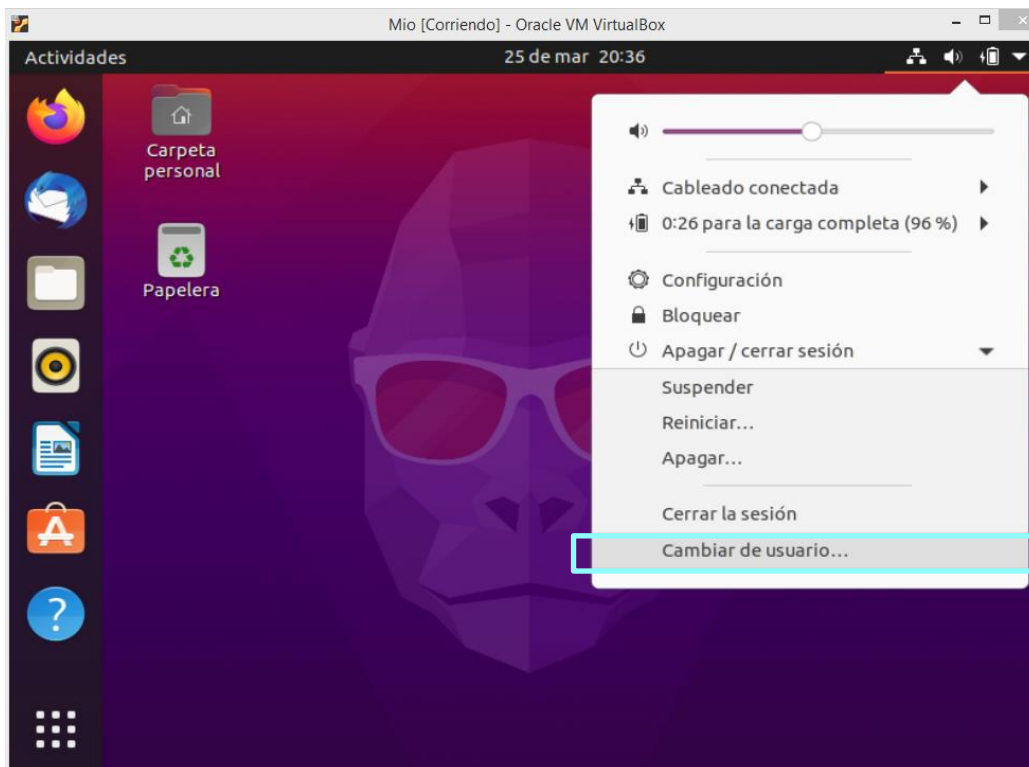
Mio [Corriendo] - Oracle VM VirtualBox

Actividades

25 de mar 20:36

Carpeta personal

Papelera

Cableado conectada

0:26 para la carga completa (96 %)

Configuración

Bloquear

Apagar / cerrar sesión

Suspender

Reiniciar…

Apagar…

Cerrar la sesión

Cambiar de usuario…